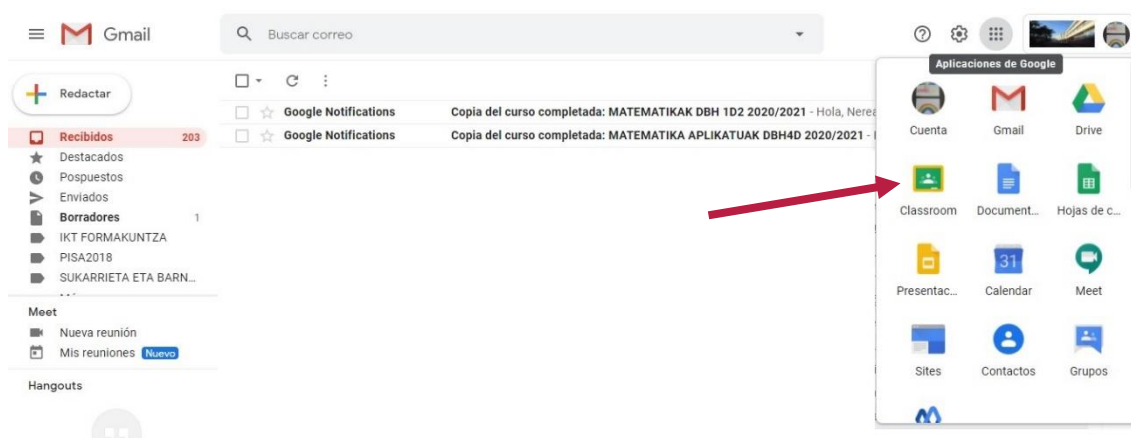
Gmail

Buscar correo

Aplicaciones de Google

Redactar

Recibidos 203
Destacados
Pospuestos
Enviados
Borradores 1
IKT FORMAKUNTZA
PISA2018
SUKARRIETA ETA BARN...

Meet
Nueva reunión
Mis reuniones Nuevo

Hangouts

Google Notifications Copia del curso completada: MATEMATIKAK DBH 1D2 2020/2021 - Hola, Nerea
Google Notifications Copia del curso completada: MATEMATIKA APLIKATUAK DBH4D 2020/2021 - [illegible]

Cuenta
Gmail
Drive
Classroom
Document...
Hojas de c...
Presentac...
31
Calendar
Meet
Sites
Contactos
Grupos